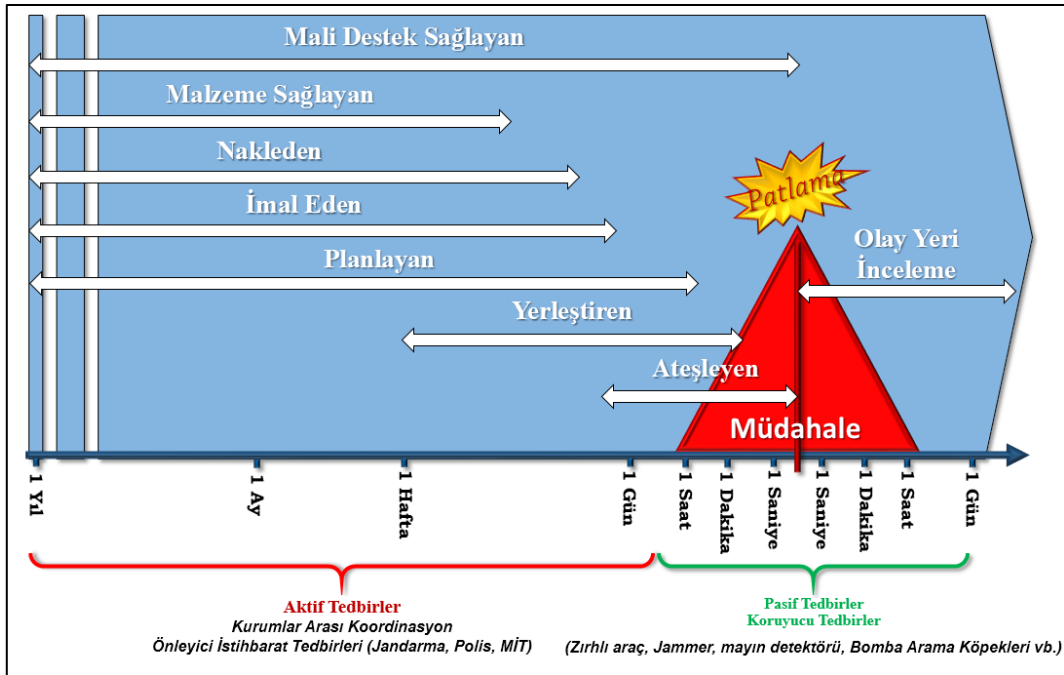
Mali Destek Sağlayan

Malzeme Sağlayan

Nakleden

İmal Eden

Planlayan

Yerleştiren

Ateşleyen

Patlama

Olay Yeri İnceleme

Müdahale

1 Yıl

1 Ay

1 Hafta

1 Gün

1 Saat

1 Dakika

1 Saniye

1 Saniye

1 Dakika

1 Saat

1 Gün

Aktif Tedbirler
Kurumlar Arası Koordinasyon
Önleyici İstihbarat Tedbirleri (Jandarma, Polis, MİT)

Pasif Tedbirler
Koruyucu Tedbirler
(Zırhlı araç, Jammer, mayın detektörü, Bomba Arama Köpekleri vb.)